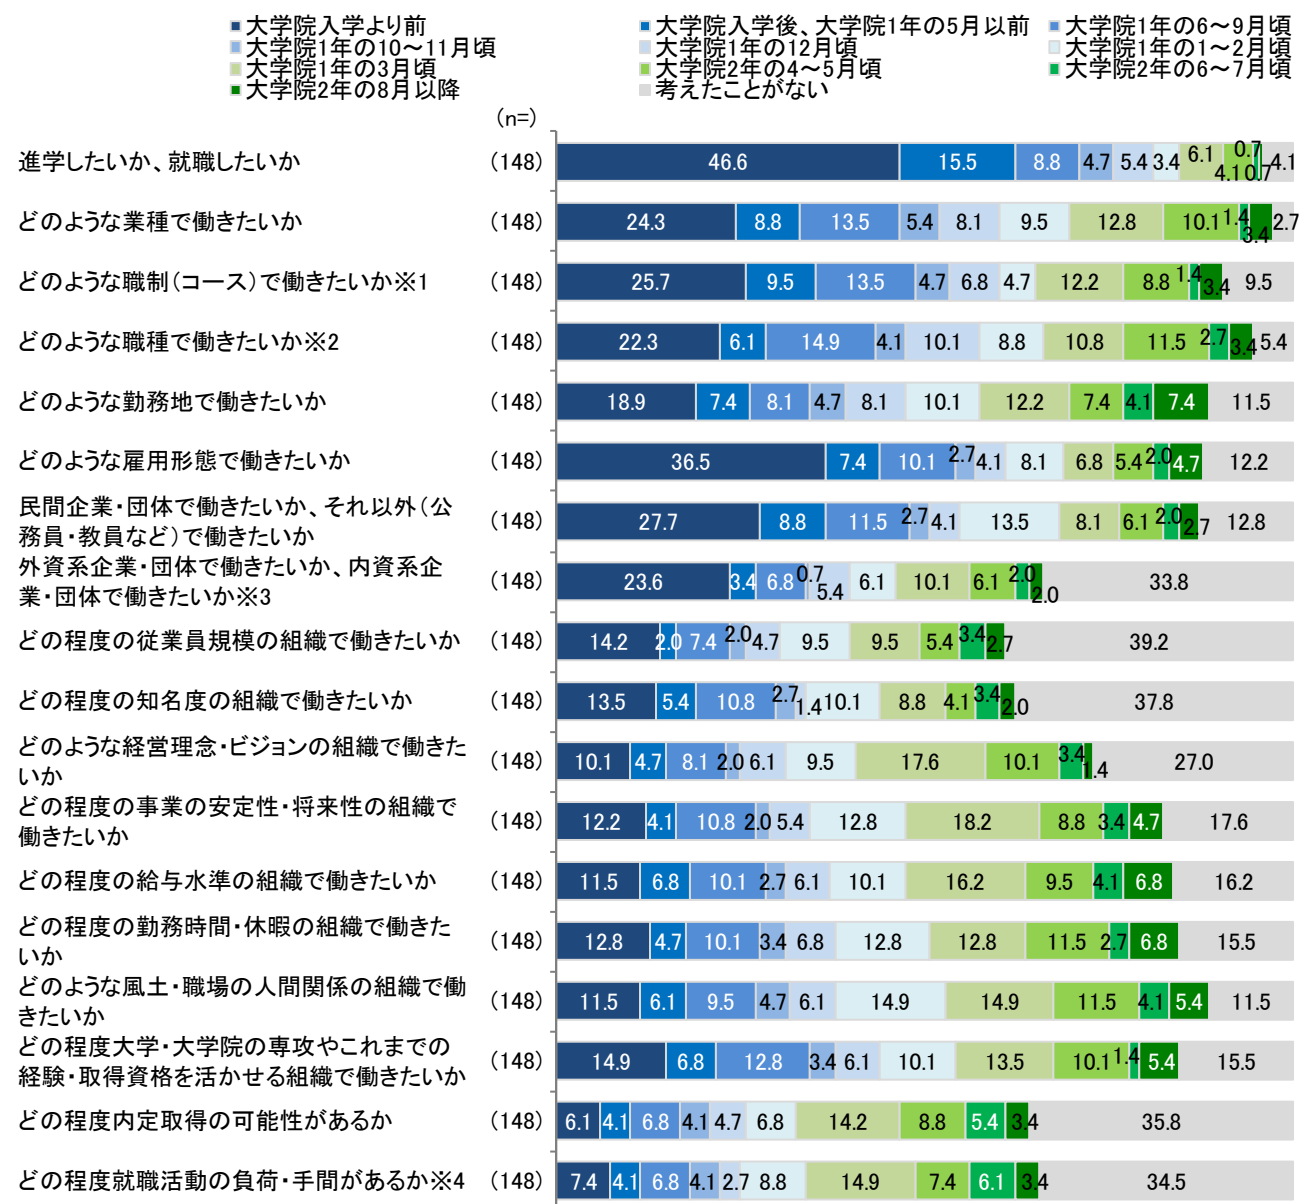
■大学院入学より前
■大学院1年の10～11月頃
■大学院1年の3月頃
■大学院2年の8月以降
■大学院入学後、大学院1年の5月以前
■大学院1年の12月頃
■大学院2年の4～5月頃
■考えたことがない
■大学院1年の6～9月頃
■大学院1年の1～2月頃
■大学院2年の6～7月頃

(n=)

進学したいか、就職したいか (148) 46.6 15.5 8.8 4.7 5.4 3.4 6.1 4.1 0.7 0.7 4.1

どのような業種で働きたいか (148) 24.3 8.8 13.5 5.4 8.1 9.5 12.8 10.1 1.4 3.4 2.7

どのような職制(コース)で働きたいか※1 (148) 25.7 9.5 13.5 4.7 6.8 4.7 12.2 8.8 1.4 3.4 9.5

どのような職種で働きたいか※2 (148) 22.3 6.1 14.9 4.1 10.1 8.8 10.8 11.5 2.7 3.4 5.4

どのような勤務地で働きたいか (148) 18.9 7.4 8.1 4.7 8.1 10.1 12.2 7.4 4.1 7.4 11.5

どのような雇用形態で働きたいか (148) 36.5 7.4 10.1 2.7 4.1 8.1 6.8 5.4 2.0 4.7 12.2

民間企業・団体で働きたいか、それ以外(公務員・教員など)で働きたいか (148) 27.7 8.8 11.5 2.7 4.1 13.5 8.1 6.1 2.0 2.7 12.8

外資系企業・団体で働きたいか、内資系企業・団体で働きたいか※3 (148) 23.6 3.4 6.8 0.7 5.4 6.1 10.1 6.1 2.0 2.0 33.8

どの程度の従業員規模の組織で働きたいか (148) 14.2 2.0 7.4 2.0 4.7 9.5 9.5 5.4 3.4 2.7 39.2

どの程度の知名度の組織で働きたいか (148) 13.5 5.4 10.8 2.7 1.4 10.1 8.8 4.1 3.4 2.0 37.8

どのような経営理念・ビジョンの組織で働きたいか (148) 10.1 4.7 8.1 2.0 6.1 9.5 17.6 10.1 3.4 1.4 27.0

どの程度の事業の安定性・将来性の組織で働きたいか (148) 12.2 4.1 10.8 2.0 5.4 12.8 18.2 8.8 3.4 4.7 17.6

どの程度の給与水準の組織で働きたいか (148) 11.5 6.8 10.1 2.7 6.1 10.1 16.2 9.5 4.1 6.8 16.2

どの程度の勤務時間・休暇の組織で働きたいか (148) 12.8 4.7 10.1 3.4 6.8 12.8 12.8 11.5 2.7 6.8 15.5

どのような風土・職場の人間関係の組織で働きたいか (148) 11.5 6.1 9.5 4.7 6.1 14.9 14.9 11.5 4.1 5.4 11.5

どの程度大学・大学院の専攻やこれまでの経験・取得資格を活かせる組織で働きたいか (148) 14.9 6.8 12.8 3.4 6.1 10.1 13.5 10.1 1.4 5.4 15.5

どの程度内定取得の可能性があるか (148) 6.1 4.1 6.8 4.1 4.7 6.8 14.2 8.8 5.4 3.4 35.8

どの程度就職活動の負荷・手間があるか※4 (148) 7.4 4.1 6.8 4.1 2.7 8.8 14.9 7.4 6.1 3.4 34.5